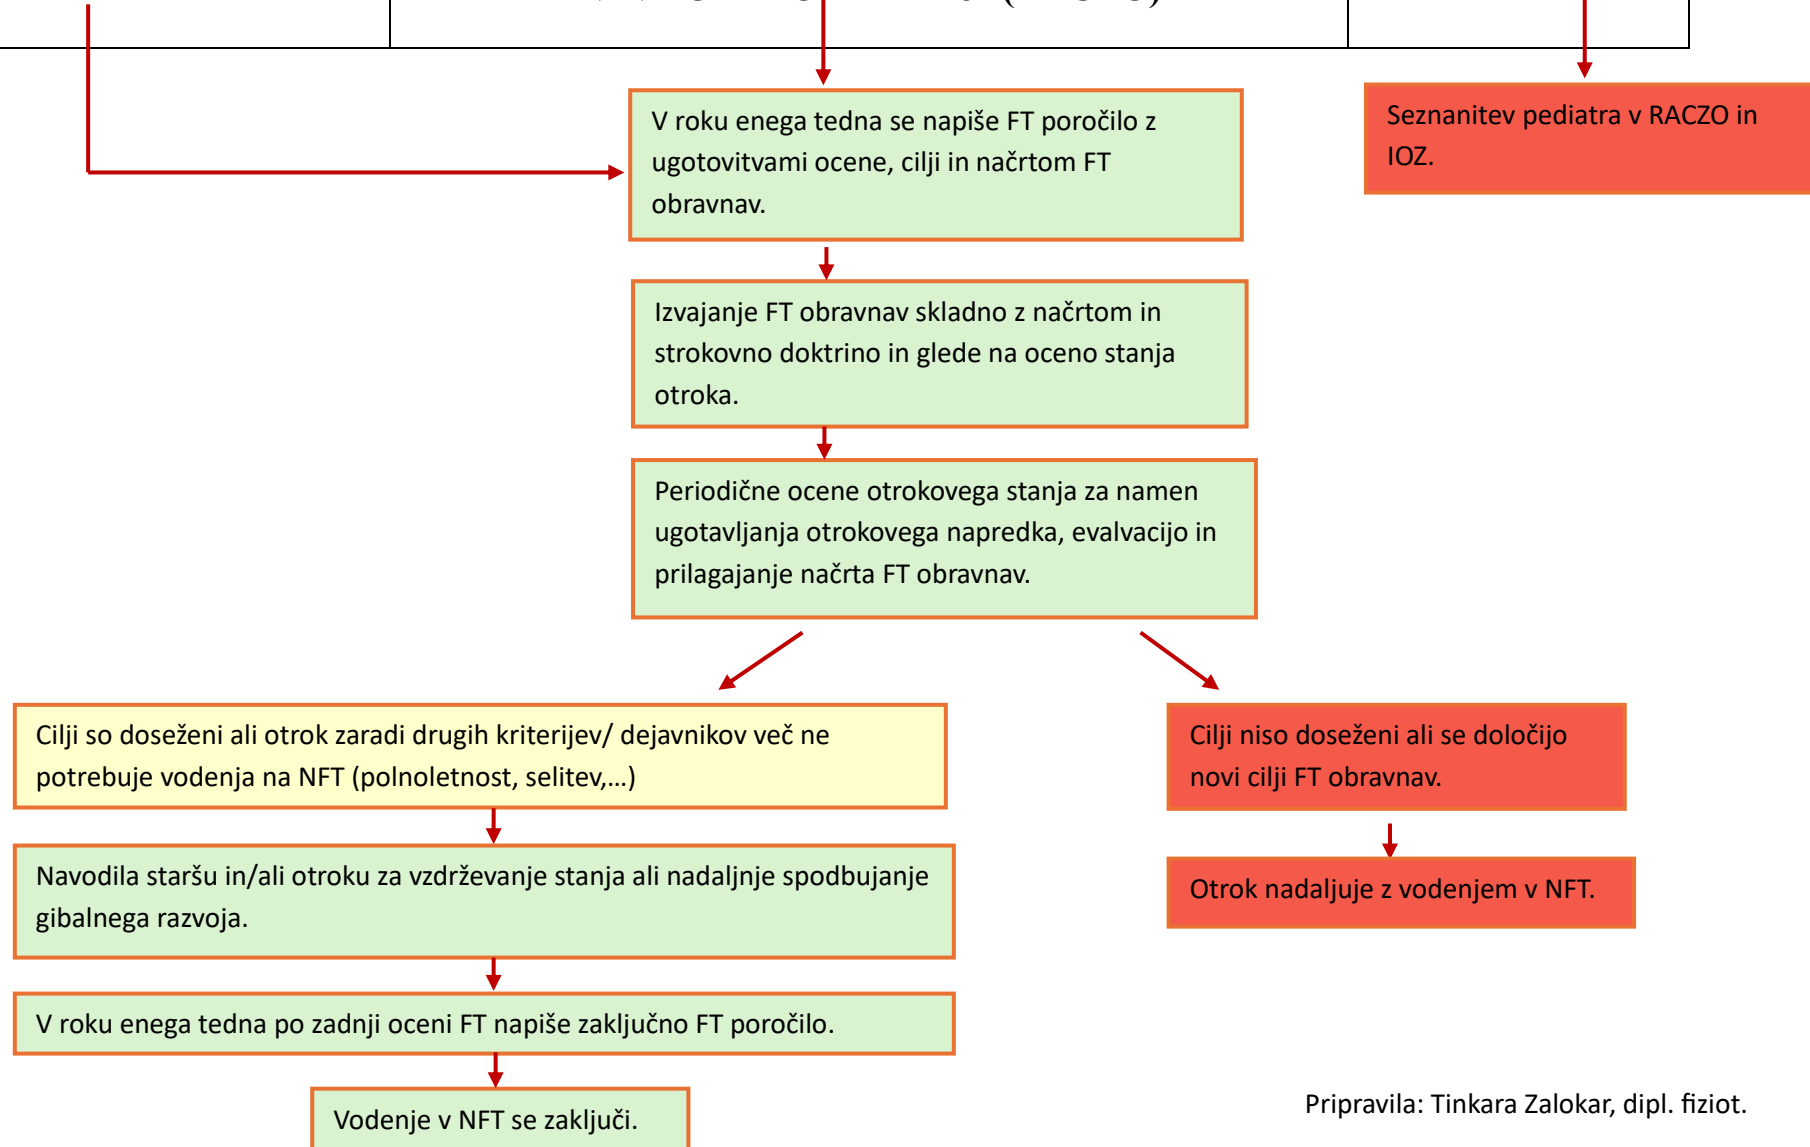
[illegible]

V roku enega tedna se napiše FT poročilo z ugotovitvami ocene, cilji in načrtom FT obravnav.

Seznanitev pediatra v RACZO in IOZ.

Izvajanje FT obravnav skladno z načrtom in strokovno doktrino in glede na oceno stanja otroka.

Periodične ocene otrokovega stanja za namen ugotavljanja otrokovega napredka, evalvacijo in prilagajanje načrta FT obravnav.

Cilji so doseženi ali otrok zaradi drugih kriterijev/ dejavnikov več ne potrebuje vodenja na NFT (polnoletnost, selitev,…)

Cilji niso doseženi ali se določijo novi cilji FT obravnav.

Navodila staršu in/ali otroku za vzdrževanje stanja ali nadaljnje spodbujanje gibalnega razvoja.

Otrok nadaljuje z vodenjem v NFT.

V roku enega tedna po zadnji oceni FT napiše zaključno FT poročilo.

Vodenje v NFT se zaključi.

Pripravila: Tinkara Zalokar, dipl. fiziot.